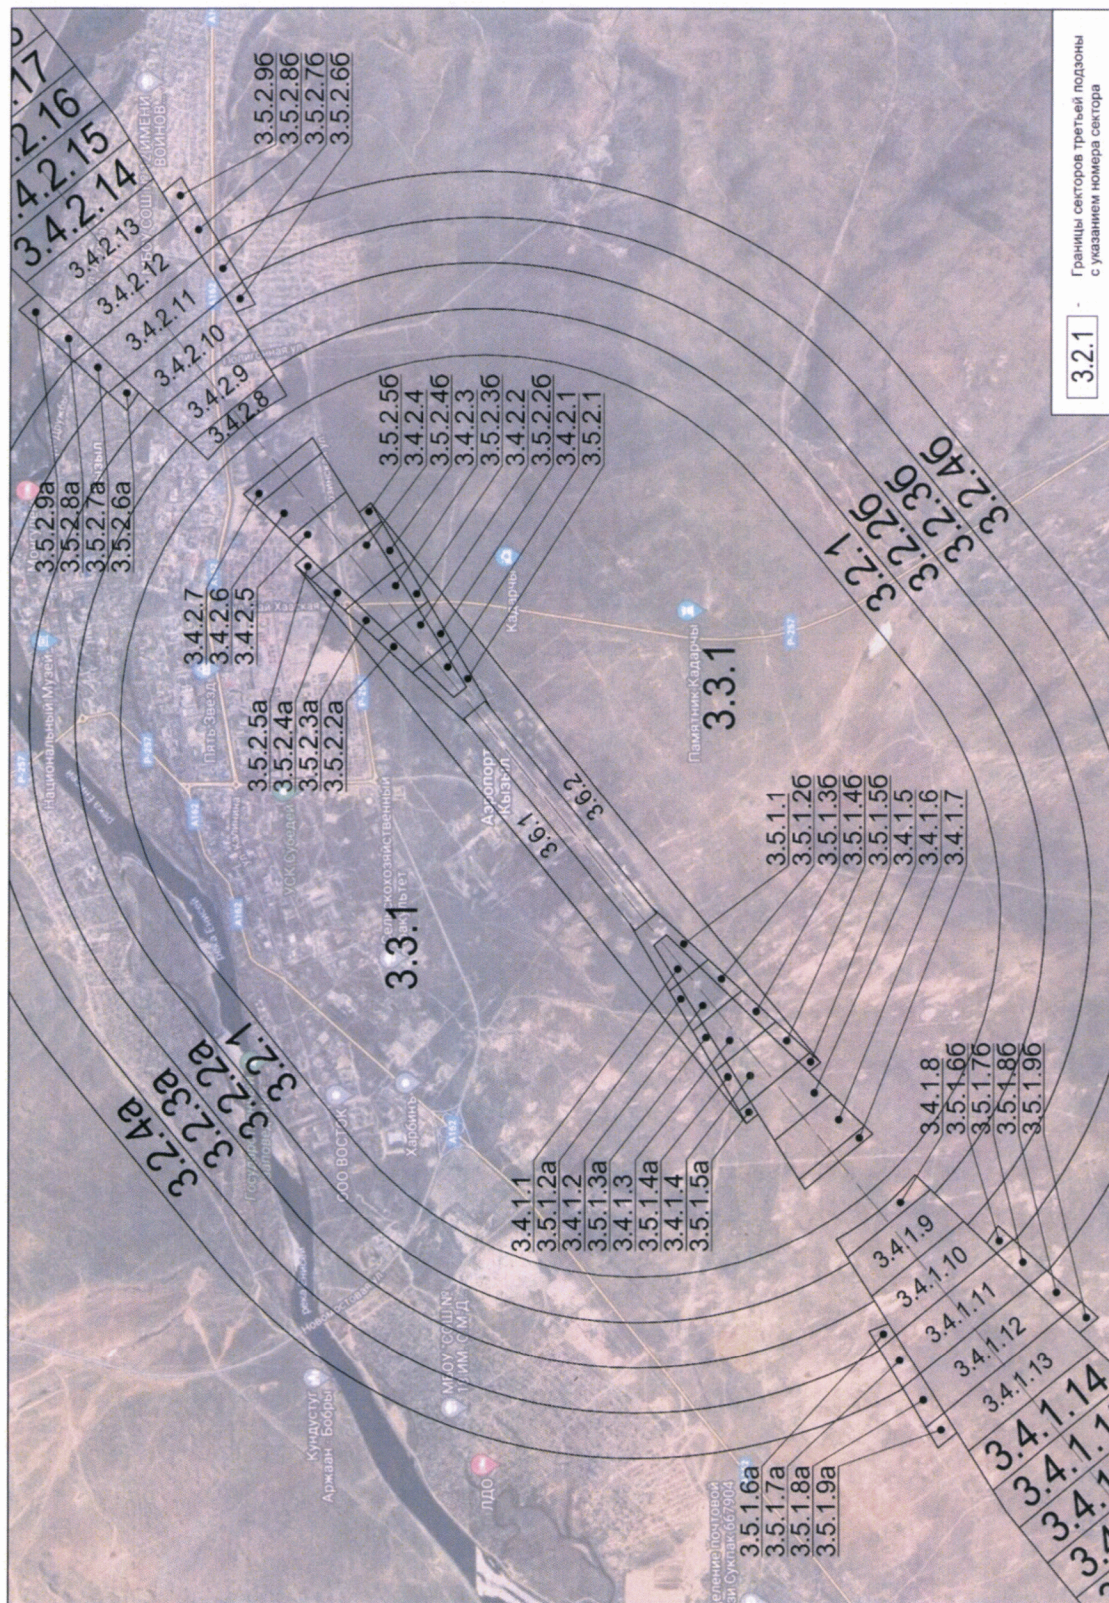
.17
.2.16
3.4.2.15
3.4.2.14
3.4.2.13
3.4.2.12
3.4.2.11
3.4.2.10
3.4.2.9
3.4.2.8

3.5.2.9б
3.5.2.8б
3.5.2.7б
3.5.2.6б

3.5.2.9а
3.5.2.8а
3.5.2.7а
3.5.2.6а

3.5.2.5б
3.4.2.4
3.5.2.4б
3.4.2.3
3.5.2.3б
3.4.2.2
3.5.2.2б
3.4.2.1
3.5.2.1

3.4.2.7
3.4.2.6
3.4.2.5

3.5.2.5а
3.5.2.4а
3.5.2.3а
3.5.2.2а

3.2.1
3.2.2б
3.2.3б
3.2.4б

3.3.1
Памятник Кадарчы

3.6.2
3.6.1
Аэропорт Кызыл

3.3.1

3.5.1.1
3.5.1.2б
3.5.1.3б
3.5.1.4б
3.5.1.5б
3.4.1.5
3.4.1.6
3.4.1.7

3.2.4а
3.2.3а
3.2.2а
3.2.1

3.4.1.1
3.5.1.2а
3.4.1.2
3.5.1.3а
3.4.1.3
3.5.1.4а
3.4.1.4
3.5.1.5а

3.4.1.8
3.5.1.6б
3.5.1.7б
3.5.1.8б
3.5.1.9б

3.4.1.9
3.4.1.10
3.4.1.11
3.4.1.12
3.4.1.13
3.4.1.14
3.4.1.1
3.4.1
3.4

3.5.1.6а
3.5.1.7а
3.5.1.8а
3.5.1.9а

Национальный Музей
Пять Звезд
УСК Субедей
Кадарчы
Харбинь
ООО ВОСТОК
МБОУ СОШ №
Кундустуг Аржаан Бобры
ПДО
ИМЕНИ ВОИНОВ
Р-257

3.2.1 - Границы секторов третьей подзоны с указанием номера сектора